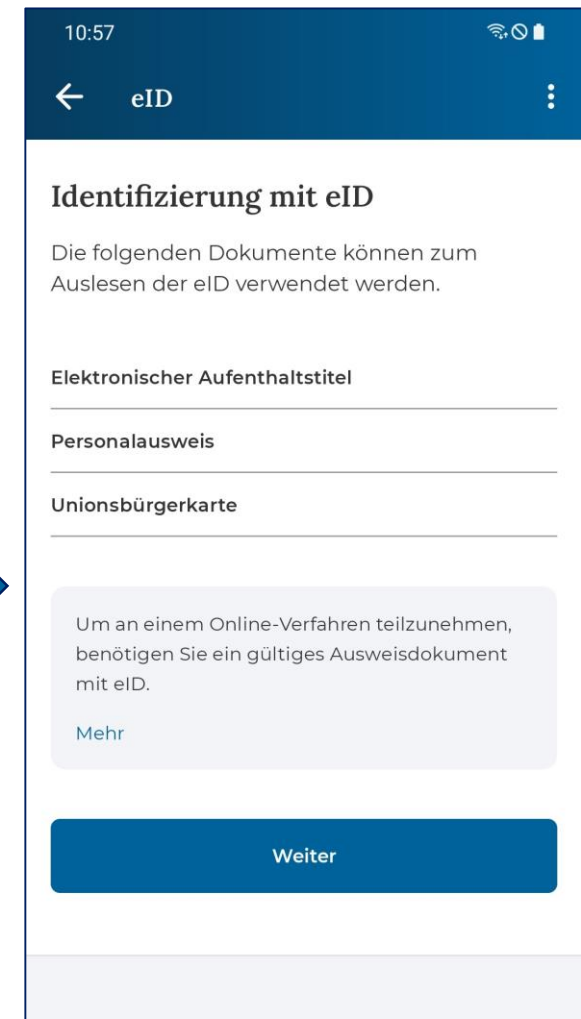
10:57

eID

Identifizierung mit eID

Die folgenden Dokumente können zum Auslesen der eID verwendet werden.

Elektronischer Aufenthaltstitel

Personalausweis

Unionsbürgerkarte

Um an einem Online-Verfahren teilzunehmen, benötigen Sie ein gültiges Ausweisdokument mit eID.

Mehr

Weiter